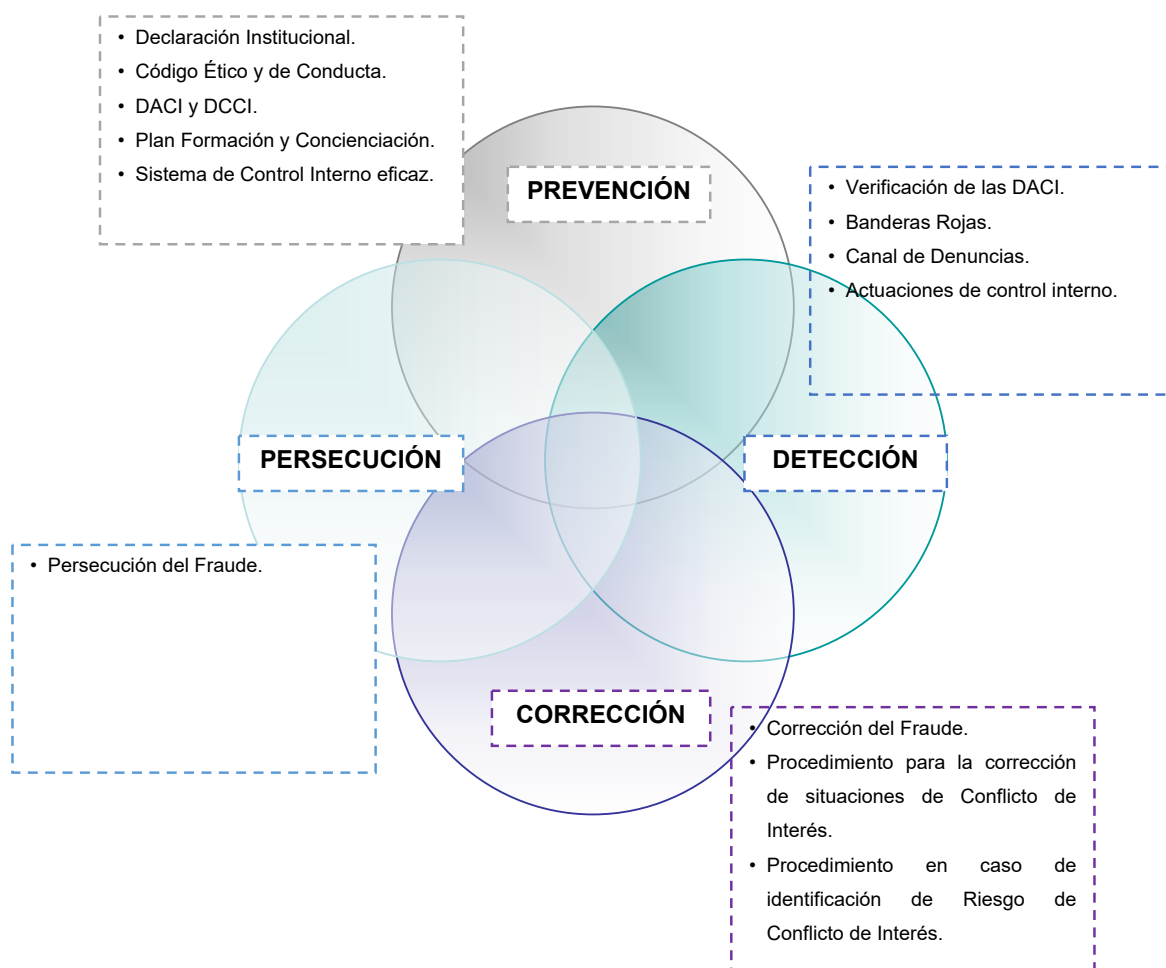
- Declaración Institucional.
- Código Ético y de Conducta.
- DACI y DCCI.
- Plan Formación y Concienciación.
- Sistema de Control Interno eficaz.

PREVENCIÓN

- Verificación de las DACI.
- Banderas Rojas.
- Canal de Denuncias.
- Actuaciones de control interno.

PERSECUCIÓN

DETECCIÓN

- Persecución del Fraude.

CORRECCIÓN

- Corrección del Fraude.
- Procedimiento para la corrección de situaciones de Conflicto de Interés.
- Procedimiento en caso de identificación de Riesgo de Conflicto de Interés.